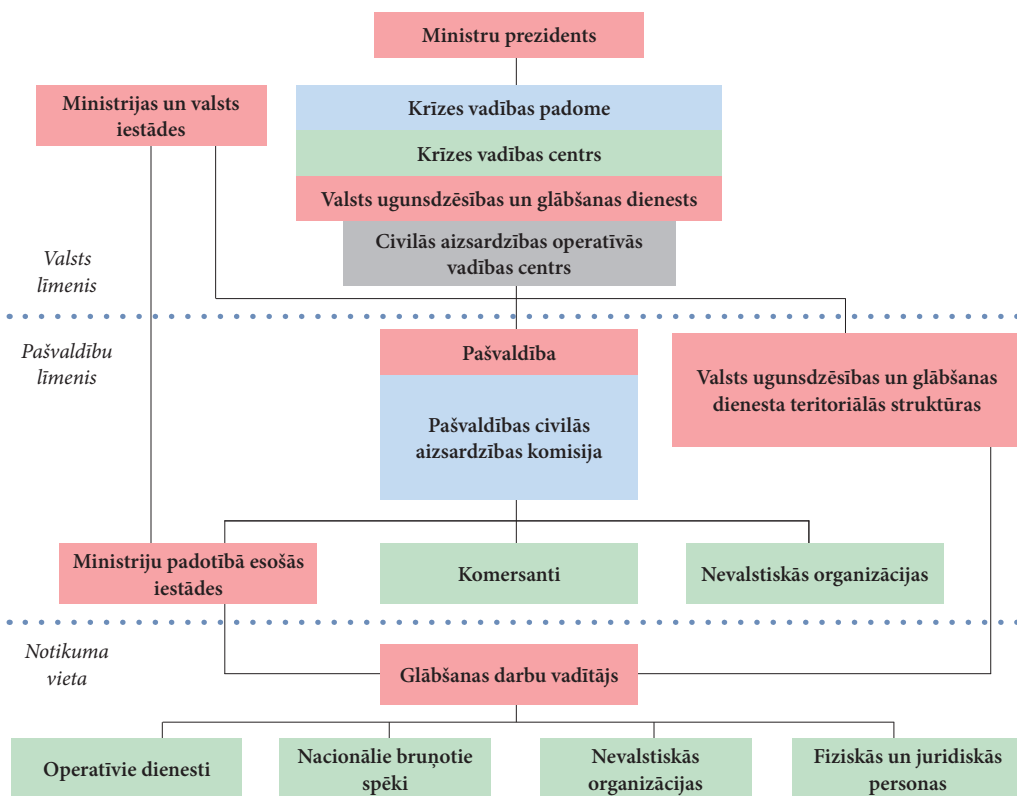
Ministru prezidents

Ministrijas un valsts iestādes

Krīzes vadības padome

Krīzes vadības centrs

Valsts ugunsdzēsības un glābšanas dienests

Civilās aizsardzības operatīvās vadības centrs

Valsts līmenis

Pašvaldību līmenis

Pašvaldība

Pašvaldības civilās aizsardzības komisija

Valsts ugunsdzēsības un glābšanas dienesta teritoriālās struktūras

Ministriju padotībā esošās iestādes

Komersanti

Nevalstiskās organizācijas

Notikuma vieta

Glābšanas darbu vadītājs

Operatīvie dienesti

Nacionālie bruņotie spēki

Nevalstiskās organizācijas

Fiziskās un juridiskās personas